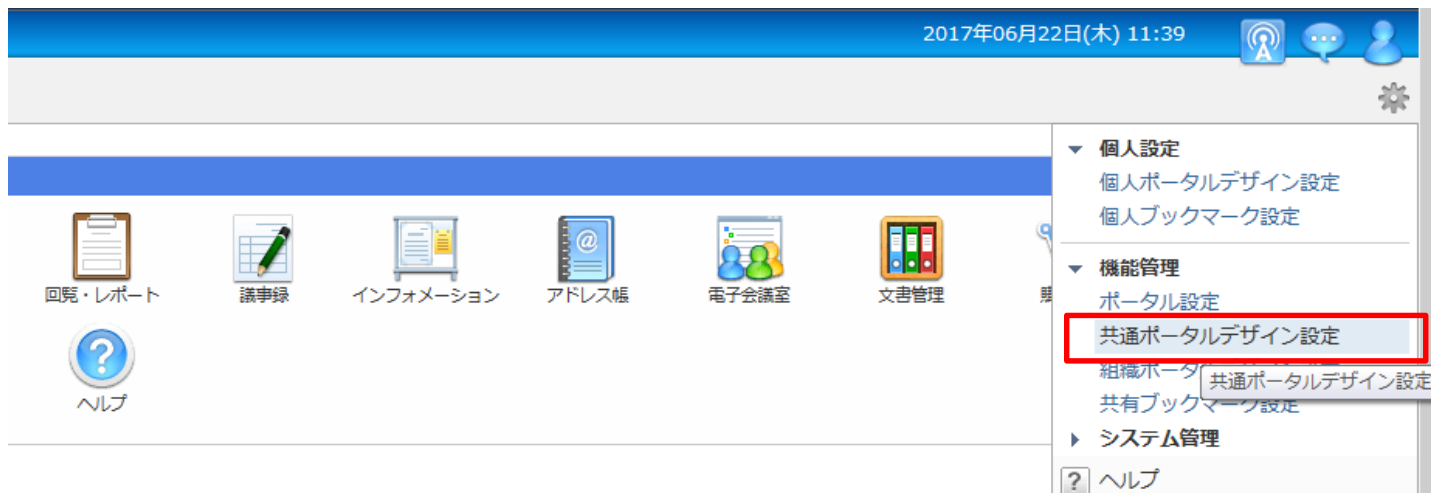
2017年06月22日(木) 11:39

回覧・レポート

議事録

インフォメーション

アドレス帳

電子会議室

文書管理

ヘルプ

▼ 個人設定
個人ポータルデザイン設定
個人ブックマーク設定

▼ 機能管理
ポータル設定
共通ポータルデザイン設定
組織ポー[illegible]
共通ポータルデザイン設定
共有ブックマーク設定

▶ システム管理

? ヘルプ